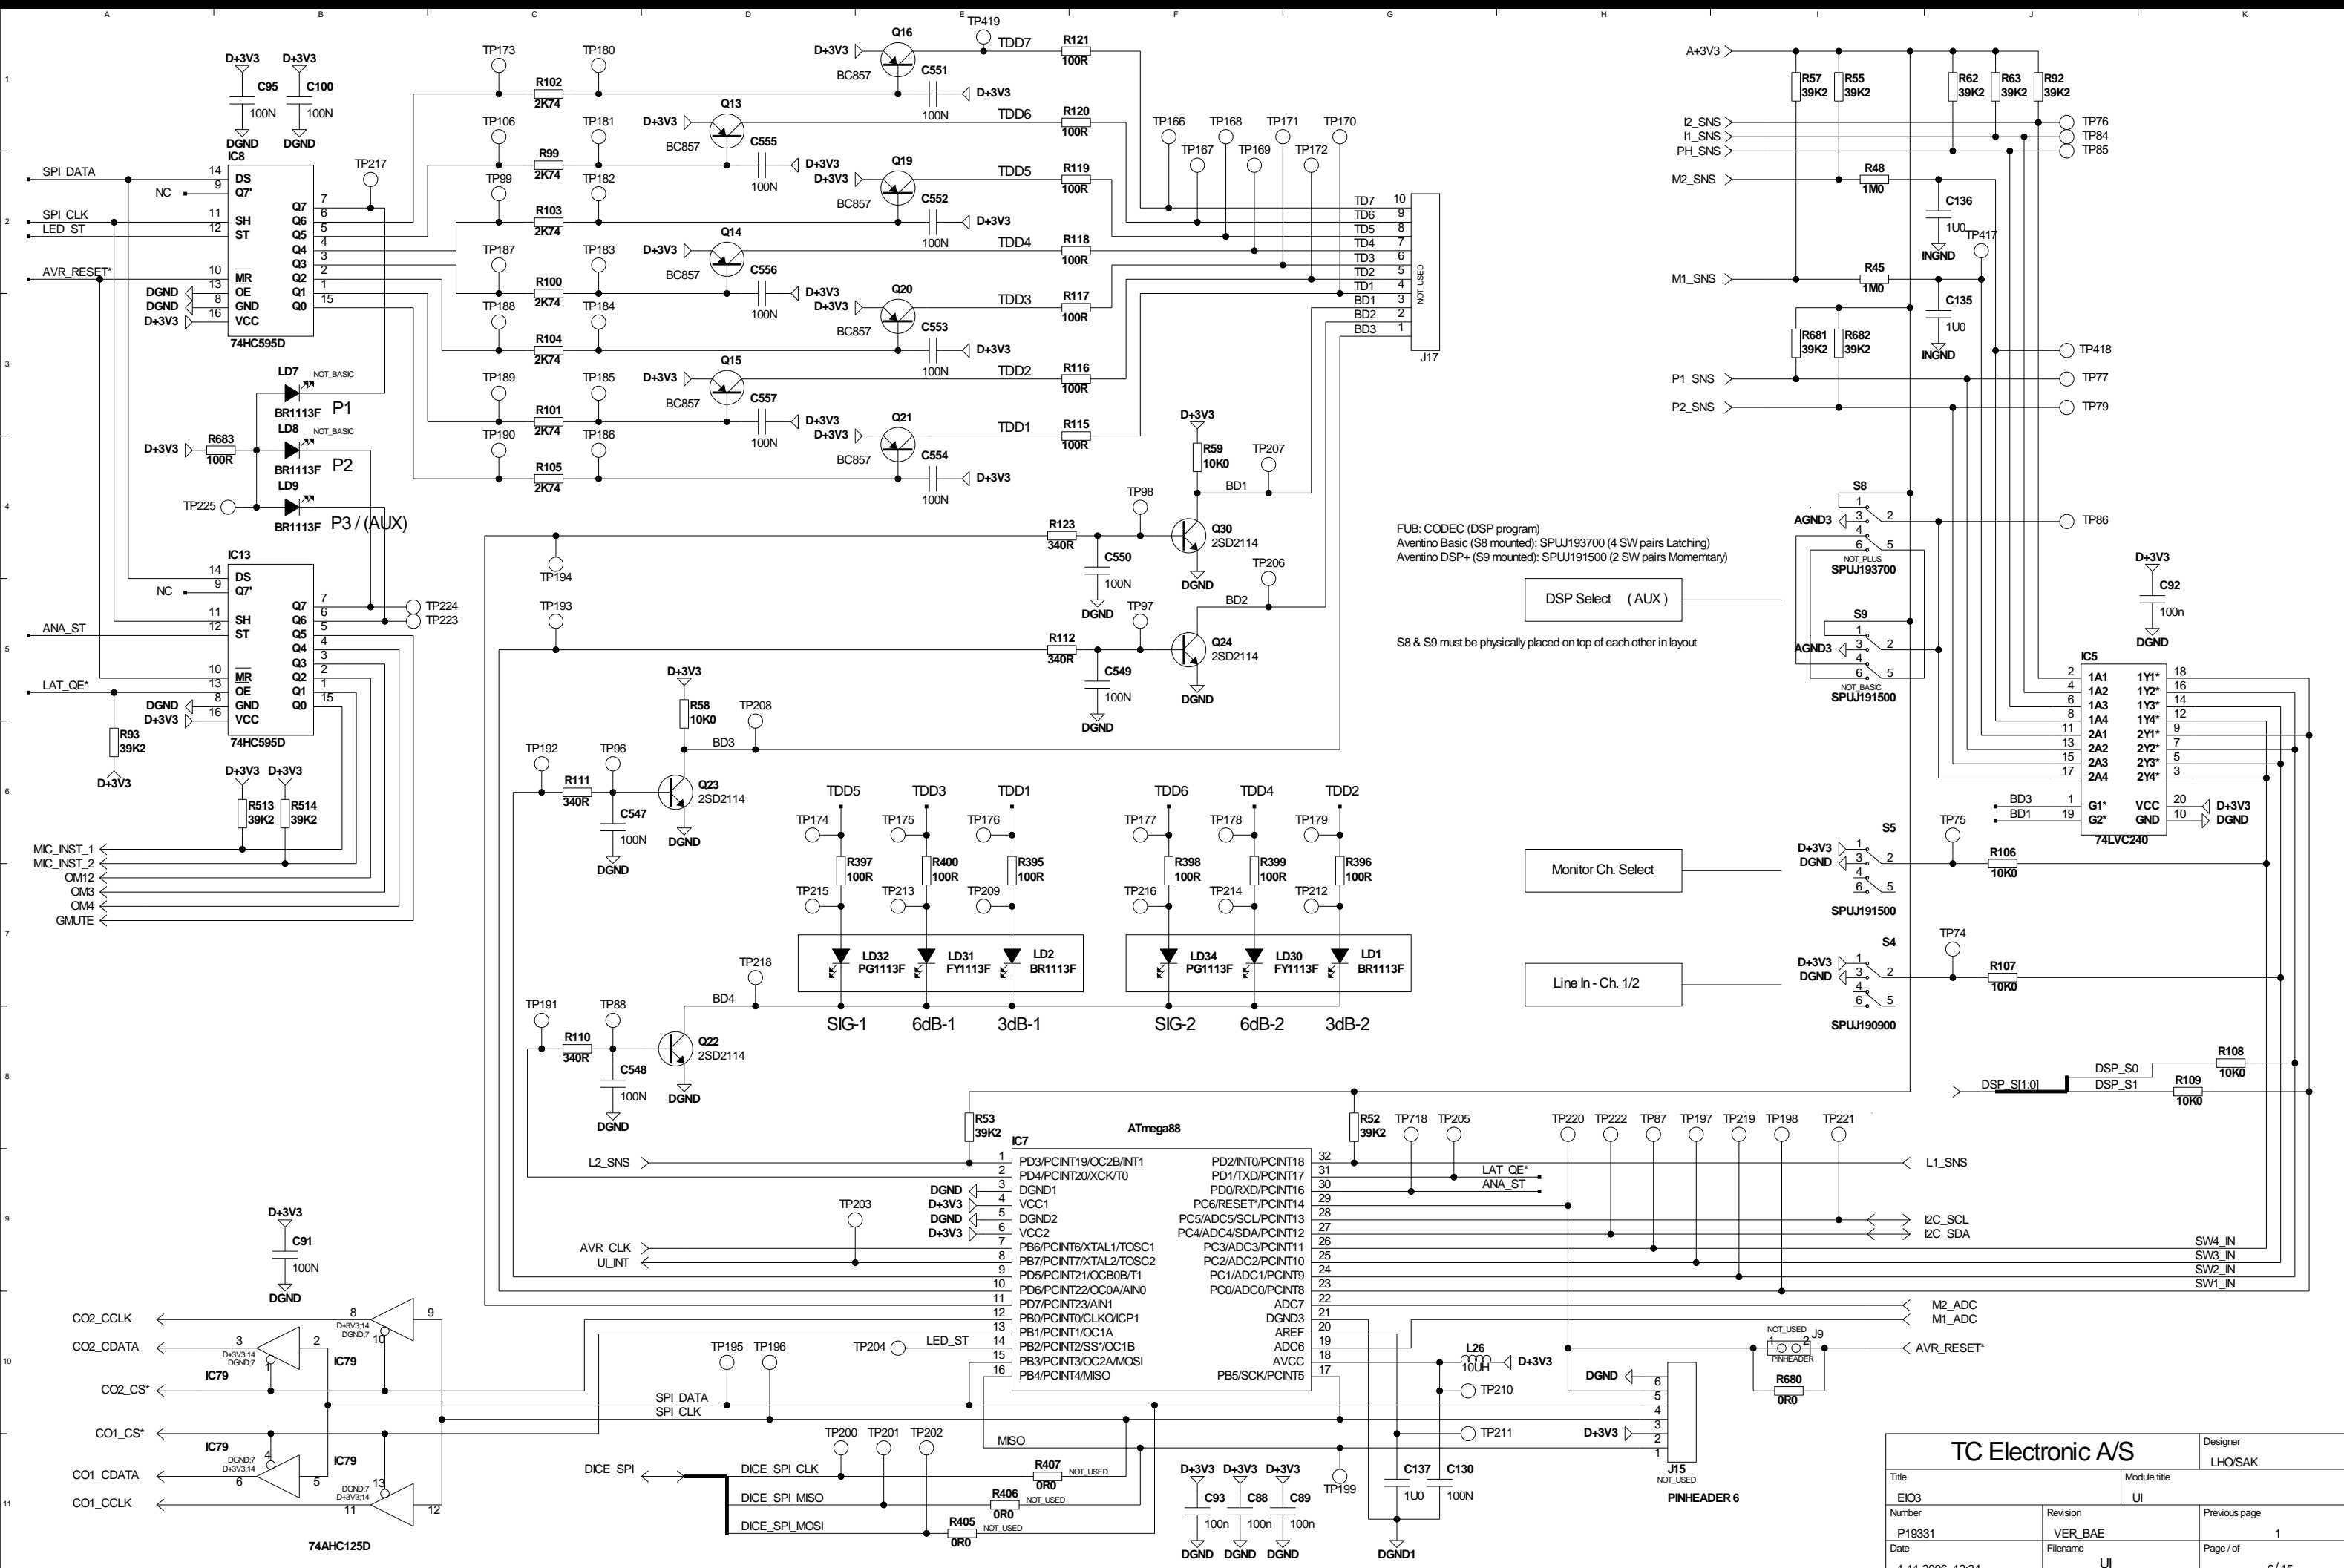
A B C D E F G H I J K

TP419 TDD7 R121 100R
Q16 D+3V3 BC857 C551 D+3V3 100N

D+3V3 D+3V3 C95 100N C100 100N DGND DGND
IC8 74HC595D
SPI_DATA 14 DS
NC 9 Q7'
SPI_CLK 11 SH
LED_ST 12 ST
AVR_RESET* 10 MR
DGND 13 OE
DGND 8 GND
D+3V3 16 VCC
Q7 7 Q6 6 Q5 5 Q4 4 Q3 3 Q2 2 Q1 1 Q0 15
TP217

TP173 TP180 R102 2K74
TP106 TP181 R99 2K74
TP99 TP182 R103 2K74
TP187 TP183 R100 2K74
TP188 TP184 R104 2K74
TP189 TP185 R101 2K74
TP190 TP186 R105 2K74

Q13 D+3V3 BC857 C555 D+3V3 100N TDD6 R120 100R
Q19 D+3V3 BC857 C552 D+3V3 100N TDD5 R119 100R
Q14 D+3V3 BC857 C556 D+3V3 100N TDD4 R118 100R
Q20 D+3V3 BC857 C553 D+3V3 100N TDD3 R117 100R
Q15 D+3V3 BC857 C557 D+3V3 100N TDD2 R116 100R
Q21 D+3V3 BC857 C554 D+3V3 100N TDD1 R115 100R

TP166 TP168 TP171 TP170 TP167 TP169 TP172
J17 NOT_USED
TD7 10 TD6 9 TD5 8 TD4 7 TD3 6 TD2 5 TD1 4 BD1 3 BD2 2 BD3 1

LD7 NOT_BASIC BR1113F P1
LD8 NOT_BASIC BR1113F P2
D+3V3 R683 100R
LD9 BR1113F P3 / (AUX)
TP225

IC13 74HC595D
14 DS
NC 9 Q7'
11 SH
ANA_ST 12 ST
10 MR
LAT_QE* 13 OE
DGND 8 GND
D+3V3 16 VCC
Q7 7 Q6 6 Q5 5 Q4 4 Q3 3 Q2 2 Q1 1 Q0 15
TP224 TP223
R93 39K2 D+3V3
D+3V3 D+3V3 R513 39K2 R514 39K2
MIC_INST_1 MIC_INST_2 OM12 OM3 OM4 GMUTE

TP194 TP193
D+3V3 R59 10K0 TP207 BD1
TP98 R123 340R C550 100N DGND Q30 2SD2114 DGND
TP206 BD2
TP97 R112 340R C549 100N DGND Q24 2SD2114 DGND

D+3V3 R58 10K0 TP208 BD3
TP192 TP96 R111 340R C547 100N DGND Q23 2SD2114 DGND

TDD5 TDD3 TDD1 TDD6 TDD4 TDD2
TP174 TP175 TP176 TP177 TP178 TP179
R397 100R R400 100R R395 100R R398 100R R399 100R R396 100R
TP215 TP213 TP209 TP216 TP214 TP212
LD32 PG1113F LD31 FY1113F LD2 BR1113F LD34 PG1113F LD30 FY1113F LD1 BR1113F
SIG-1 6dB-1 3dB-1 SIG-2 6dB-2 3dB-2

TP218 BD4
TP191 TP88 R110 340R C548 100N DGND Q22 2SD2114 DGND

FUB: CODEC (DSP program)
Aventino Basic (S8 mounted): SPUJ193700 (4 SW pairs Latching)
Aventino DSP+ (S9 mounted): SPUJ191500 (2 SW pairs Momemtary)

DSP Select (AUX)

S8 & S9 must be physically placed on top of each other in layout

A+3V3 R57 39K2 R55 39K2 R62 39K2 R63 39K2 R92 39K2
I2_SNS I1_SNS PH_SNS TP76 TP84 TP85
M2_SNS R48 1M0 C136 1U0 INGND TP417
M1_SNS R45 1M0 C135 1U0 INGND
R681 39K2 R682 39K2 TP418
P1_SNS TP77
P2_SNS TP79

S8 AGND3 1 2 3 4 5 6 NOT_PLUS SPUJ193700 TP86
S9 AGND3 1 2 3 4 5 6 NOT_BASIC SPUJ191500

D+3V3 C92 100n DGND
IC5 74LVC240
2 1A1 4 1A2 6 1A3 8 1A4 11 2A1 13 2A2 15 2A3 17 2A4
1Y1* 18 1Y2* 16 1Y3* 14 1Y4* 12 2Y1* 9 2Y2* 7 2Y3* 5 2Y4* 3
BD3 1 G1* BD1 19 G2* VCC 20 D+3V3 GND 10 DGND

Monitor Ch. Select
S5 D+3V3 DGND 1 2 3 4 5 6 SPUJ191500 TP75 R106 10K0
Line In - Ch. 1/2
S4 D+3V3 DGND 1 2 3 4 5 6 SPUJ190900 TP74 R107 10K0

DSP_S[1:0] DSP_S0 DSP_S1 R108 10K0 R109 10K0

R53 39K2 IC7 ATmega88
L2_SNS 1 PD3/PCINT19/OC2B/INT1
2 PD4/PCINT20/XCK/T0
DGND 3 DGND1
D+3V3 4 VCC1
DGND 5 DGND2
D+3V3 6 VCC2
AVR_CLK 7 PB6/PCINT6/XTAL1/TOSC1
UI_INT 8 PB7/PCINT7/XTAL2/TOSC2
9 PD5/PCINT21/OCB0B/T1
10 PD6/PCINT22/OC0A/AIN0
11 PD7/PCINT23/AIN1
12 PB0/PCINT0/CLKO/ICP1
13 PB1/PCINT1/OC1A
LED_ST 14 PB2/PCINT2/SS*/OC1B
15 PB3/PCINT3/OC2A/MOSI
16 PB4/PCINT4/MISO
TP203 TP204 TP195 TP196
PD2/INT0/PCINT18 32
PD1/TXD/PCINT17 31
PD0/RXD/PCINT16 30
PC6/RESET*/PCINT14 29
PC5/ADC5/SCL/PCINT13 28
PC4/ADC4/SDA/PCINT12 27
PC3/ADC3/PCINT11 26
PC2/ADC2/PCINT10 25
PC1/ADC1/PCINT9 24
PC0/ADC0/PCINT8 23
ADC7 22
DGND3 21
AREF 20
ADC6 19
AVCC 18
PB5/SCK/PCINT5 17
R52 39K2 TP718 TP205 LAT_QE* ANA_ST
TP220 TP222 TP87 TP197 TP219 TP198 TP221
L1_SNS I2C_SCL I2C_SDA SW4_IN SW3_IN SW2_IN SW1_IN M2_ADC M1_ADC
L26 10UH D+3V3 TP210 TP211
NOT_USED J9 PINHEADER AVR_RESET* R680 0R0
DGND 6 5 4 3 D+3V3 2 1 J15 NOT_USED PINHEADER 6

D+3V3 C91 100N DGND
CO2_CCLK CO2_CDATA CO2_CS* CO1_CS* CO1_CDATA CO1_CCLK
IC79 8 9 D+3V3;14 DGND;7 10
IC79 3 2 D+3V3;14 DGND;7 1
IC79 4 6 5 DGND;7 D+3V3;14
IC79 13 11 12 DGND;7 D+3V3;14
74AHC125D
SPI_DATA SPI_CLK MISO
TP200 TP201 TP202
DICE_SPI DICE_SPI_CLK DICE_SPI_MISO DICE_SPI_MOSI
R407 0R0 NOT_USED R406 0R0 NOT_USED R405 0R0 NOT_USED
D+3V3 D+3V3 D+3V3 C93 100n C88 100n C89 100n DGND DGND DGND TP199
C137 1U0 C130 100N DGND1

TC Electronic A/S
Designer LHO/SAK
Title EIO3 Module title UI
Number P19331 Revision VER_BAE Previous page 1
Date 4-11-2006 13:24 Filename UI Page / of 6 / 15